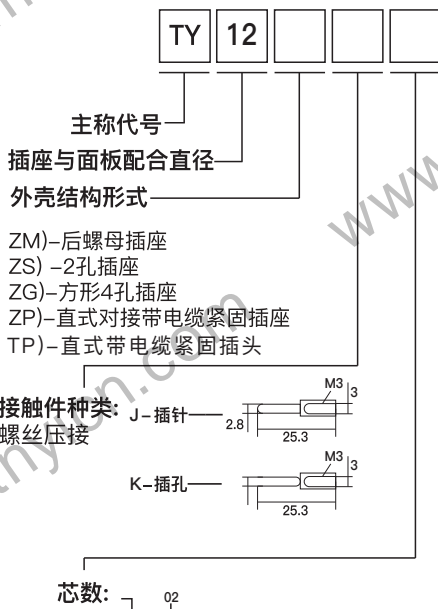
TY | 12

主称代号

插座与面板配合直径

外壳结构形式

ZM)–后螺母插座
ZS) –2孔插座
ZG)–方形4孔插座
ZP)–直式对接带电缆紧固插座
TP)–直式带电缆紧固插头

接触件种类: J–插针
螺丝压接

M3
3
2.8
25.3

K–插孔

M3
3
25.3

芯数:
02